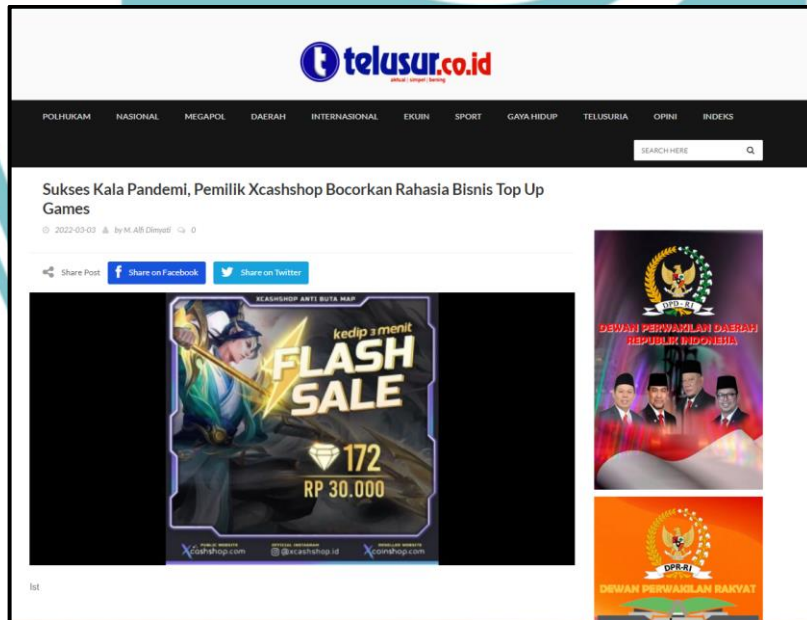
telusur.co.id
aktual | simpel | bening

POLHUKAM NASIONAL MEGAPOL DAERAH INTERNASIONAL EKUIN SPORT GAYA HIDUP TELUSURIA OPINI INDEKS

SEARCH HERE

Sukses Kala Pandemi, Pemilik Xcashshop Bocorkan Rahasia Bisnis Top Up Games

2022-03-03 by M. Alfi Dimyati 0

Share Post Share on Facebook Share on Twitter

XCASHSHOP ANTI BUTA MAP
kedip 3 menit
FLASH SALE
172
RP 30.000
PUBLIC WEBSITE Xcashshop.com
OFFICIAL INSTAGRAM @xcashshop.id
RESELLER WEBSITE Xcoinshop.com

Ist

DPD-RI
DEWAN PERWAKILAN DAERAH REPUBLIK INDONESIA

DPR-RI
DEWAN PERWAKILAN RAKYAT